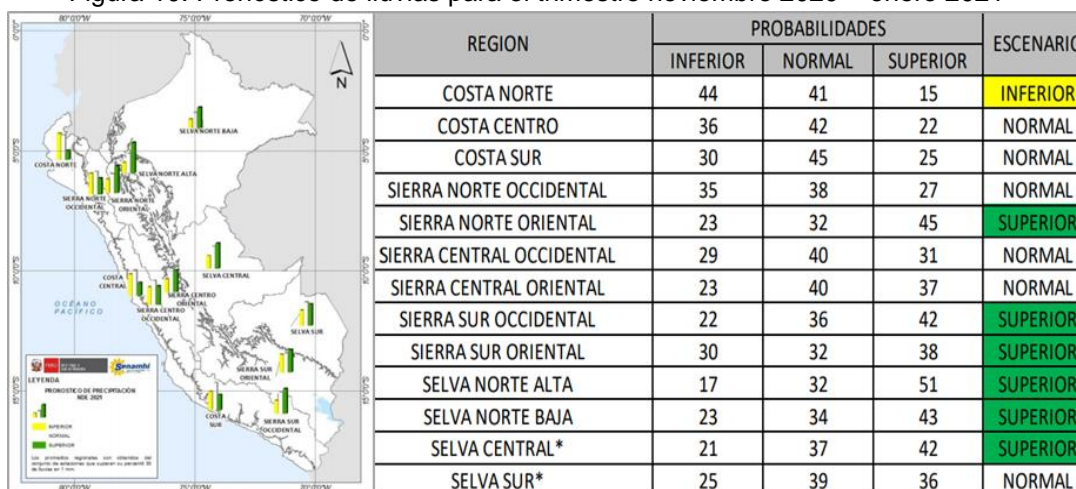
Figura 10: Pronóstico de lluvias para el trimestre noviembre 2020 – enero 2021

80°0'0"W 75°0'0"W 70°0'0"W

N

SELVA NORTE BAJA

COSTA NORTE

SELVA NORTE ALTA

SIERRA NORTE OCCIDENTAL

SIERRA NORTE ORIENTAL

SELVA CENTRAL

COSTA CENTRAL

SIERRA CENTRO ORIENTAL

SIERRA CENTRO OCCIDENTAL

OCEANO PACIFICO

SELVA SUR

SIERRA SUR ORIENTAL

COSTA SUR

SIERRA SUR OCCIDENTAL

Senamhi

LEYENDA

PRONOSTICO DE PRECIPITACION NDE 2021

INFERIOR

NORMAL

SUPERIOR

Los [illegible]

| REGION | PROBABILIDADES | | | ESCENARIO |
|---|---|---|---|---|
| | INFERIOR | NORMAL | SUPERIOR | |
| COSTA NORTE | 44 | 41 | 15 | INFERIOR |
| COSTA CENTRO | 36 | 42 | 22 | NORMAL |
| COSTA SUR | 30 | 45 | 25 | NORMAL |
| SIERRA NORTE OCCIDENTAL | 35 | 38 | 27 | NORMAL |
| SIERRA NORTE ORIENTAL | 23 | 32 | 45 | SUPERIOR |
| SIERRA CENTRAL OCCIDENTAL | 29 | 40 | 31 | NORMAL |
| SIERRA CENTRAL ORIENTAL | 23 | 40 | 37 | NORMAL |
| SIERRA SUR OCCIDENTAL | 22 | 36 | 42 | SUPERIOR |
| SIERRA SUR ORIENTAL | 30 | 32 | 38 | SUPERIOR |
| SELVA NORTE ALTA | 17 | 32 | 51 | SUPERIOR |
| SELVA NORTE BAJA | 23 | 34 | 43 | SUPERIOR |
| SELVA CENTRAL* | 21 | 37 | 42 | SUPERIOR |
| SELVA SUR* | 25 | 39 | 36 | NORMAL |